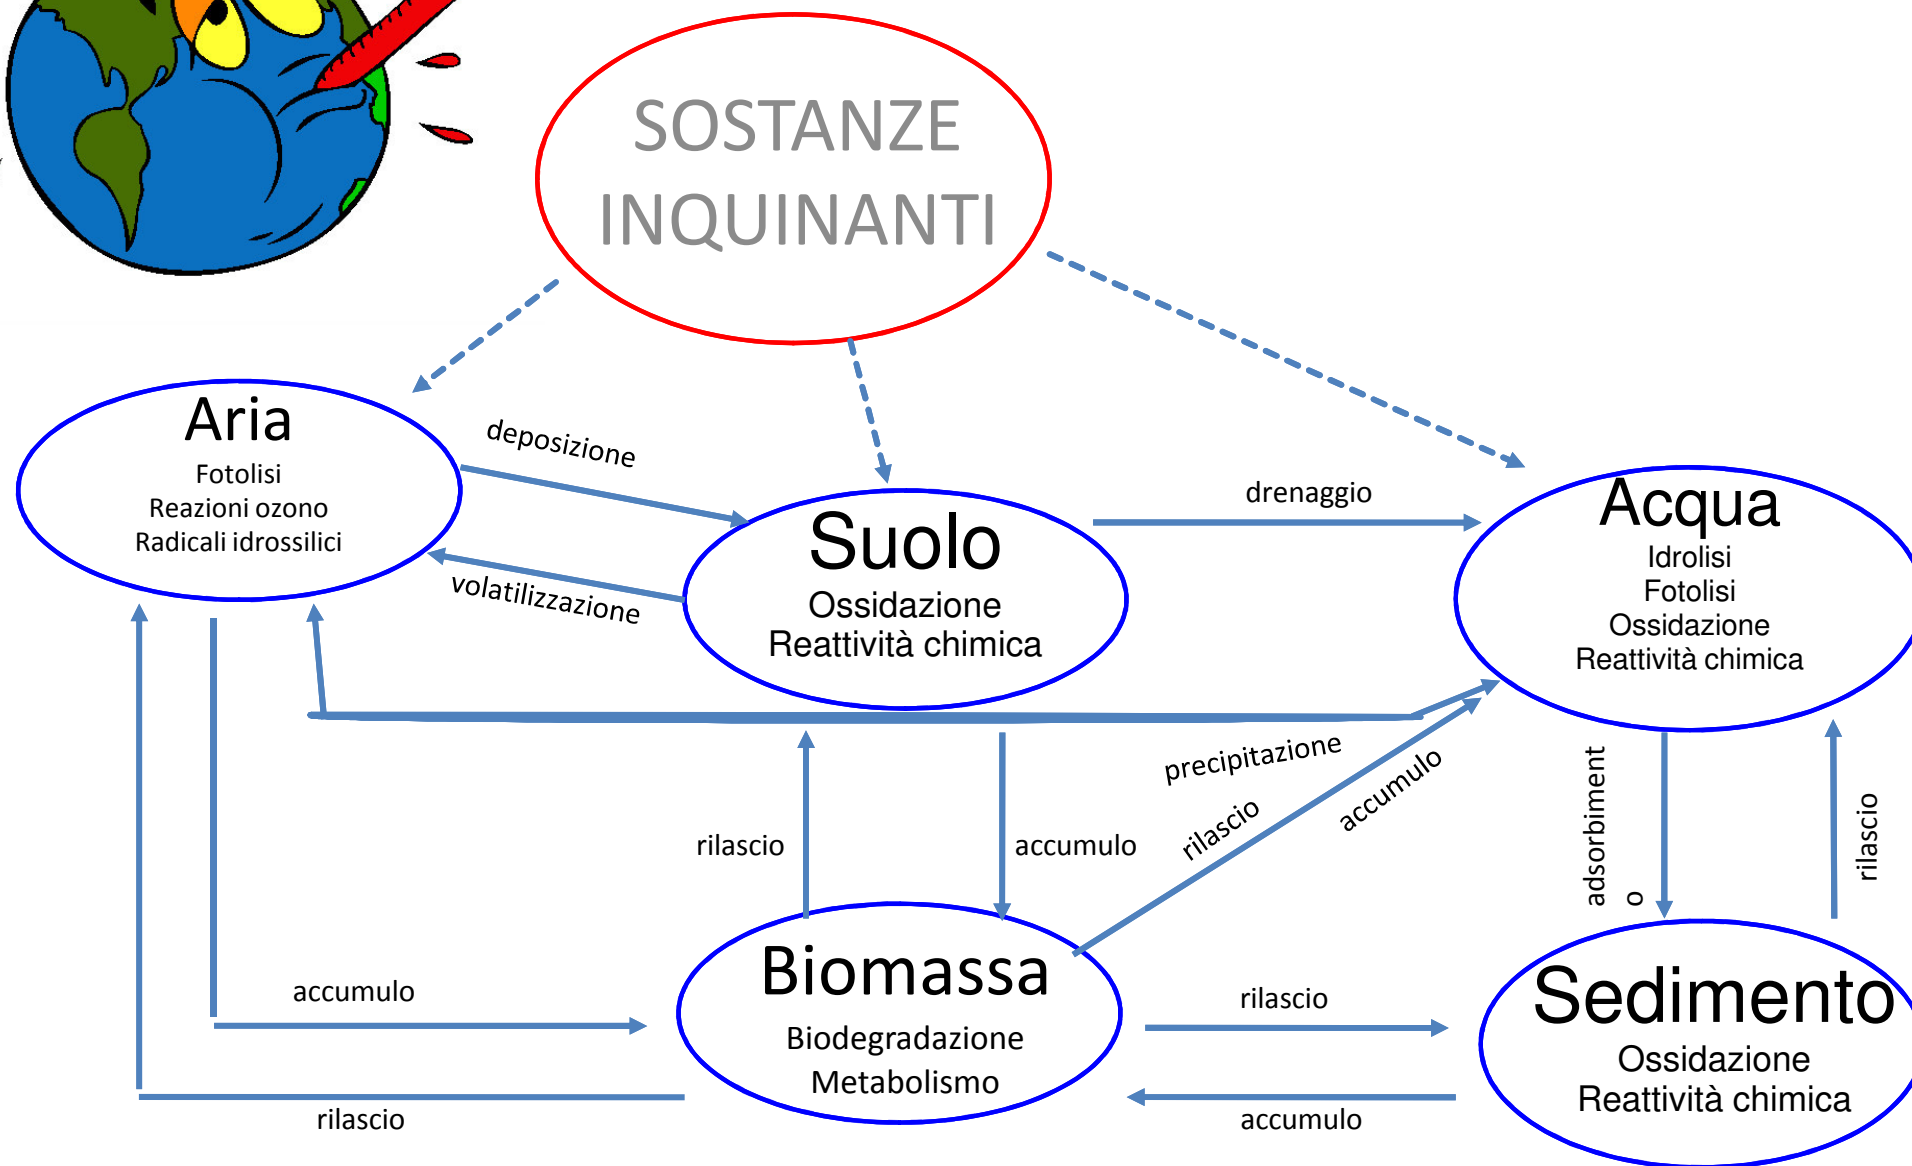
SOSTANZE INQUINANTI

Aria
Fotolisi
Reazioni ozono
Radicali idrossilici

deposizione

volatilizzazione

Suolo
Ossidazione
Reattività chimica

drenaggio

Acqua
Idrolisi
Fotolisi
Ossidazione
Reattività chimica

precipitazione

rilascio

accumulo

rilascio

accumulo

adsorbimento

rilascio

Biomassa
Biodegradazione
Metabolismo

accumulo

rilascio

rilascio

accumulo

Sedimento
Ossidazione
Reattività chimica